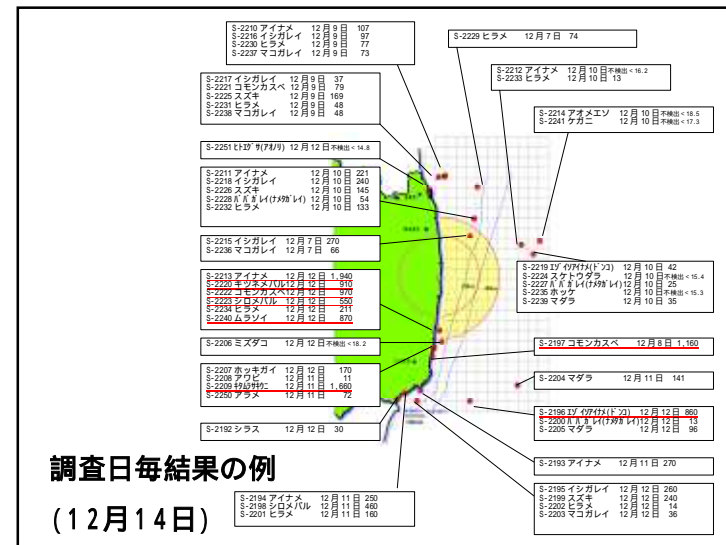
S-2210 アイナメ 12月9日 107
S-2216 イシガレイ 12月9日 97
S-2230 ヒラメ 12月9日 77
S-2237 マコガレイ 12月9日 73

S-2229 ヒラメ 12月7日 74

S-2212 アイナメ 12月10日 不検出 < 16.2
S-2233 ヒラメ 12月10日 13

S-2217 イシガレイ 12月9日 37
S-2221 コモンカスベ 12月9日 79
S-2225 スズキ 12月9日 169
S-2231 ヒラメ 12月9日 48
S-2238 マコガレイ 12月9日 48

S-2214 アオメエソ 12月10日 不検出 < 18.5
S-2241 ケガニ 12月10日 不検出 < 17.3

S-2251 ヒトエグサ(アオノリ) 12月12日 不検出 < 14.8

S-2211 アイナメ 12月10日 221
S-2218 イシガレイ 12月10日 240
S-2226 スズキ 12月10日 145
S-2228 ババガレイ(ナメタガレイ) 12月10日 54
S-2232 ヒラメ 12月10日 133

S-2215 イシガレイ 12月7日 270
S-2236 マコガレイ 12月7日 66

S-2219 エゾイソアイナメ(ドンコ) 12月10日 42
S-2224 スケトウダラ 12月10日 不検出 < 15.4
S-2227 ババガレイ(ナメタガレイ) 12月10日 25
S-2235 ホッケ 12月10日 不検出 < 15.3
S-2239 マダラ 12月10日 35

S-2213 アイナメ 12月12日 1,940
S-2220 キツネメバル 12月12日 910
S-2222 コモンカスベ 12月12日 970
S-2223 シロメバル 12月12日 550
S-2234 ヒラメ 12月12日 211
S-2240 ムラソイ 12月12日 870

S-2206 ミズダコ 12月12日 不検出 < 18.2

S-2197 コモンカスベ 12月8日 1,160

S-2207 ホッキガイ 12月12日 170
S-2208 アワビ 12月11日 11
S-2209 キタムラサキウニ 12月11日 1,660
S-2250 アラメ 12月11日 72

S-2204 マダラ 12月11日 141

S-2196 エゾイソアイナメ(ドンコ) 12月12日 860
S-2200 ババガレイ(ナメタガレイ) 12月12日 13
S-2205 マダラ 12月12日 96

S-2192 シラス 12月12日 30

調査日毎結果の例

(12月14日)

S-2193 アイナメ 12月11日 270

S-2195 イシガレイ 12月12日 260
S-2199 スズキ 12月12日 240
S-2202 ヒラメ 12月12日 14
S-2203 マコガレイ 12月12日 36

S-2194 アイナメ 12月11日 250
S-2198 シロメバル 12月11日 460
S-2201 ヒラメ 12月11日 160